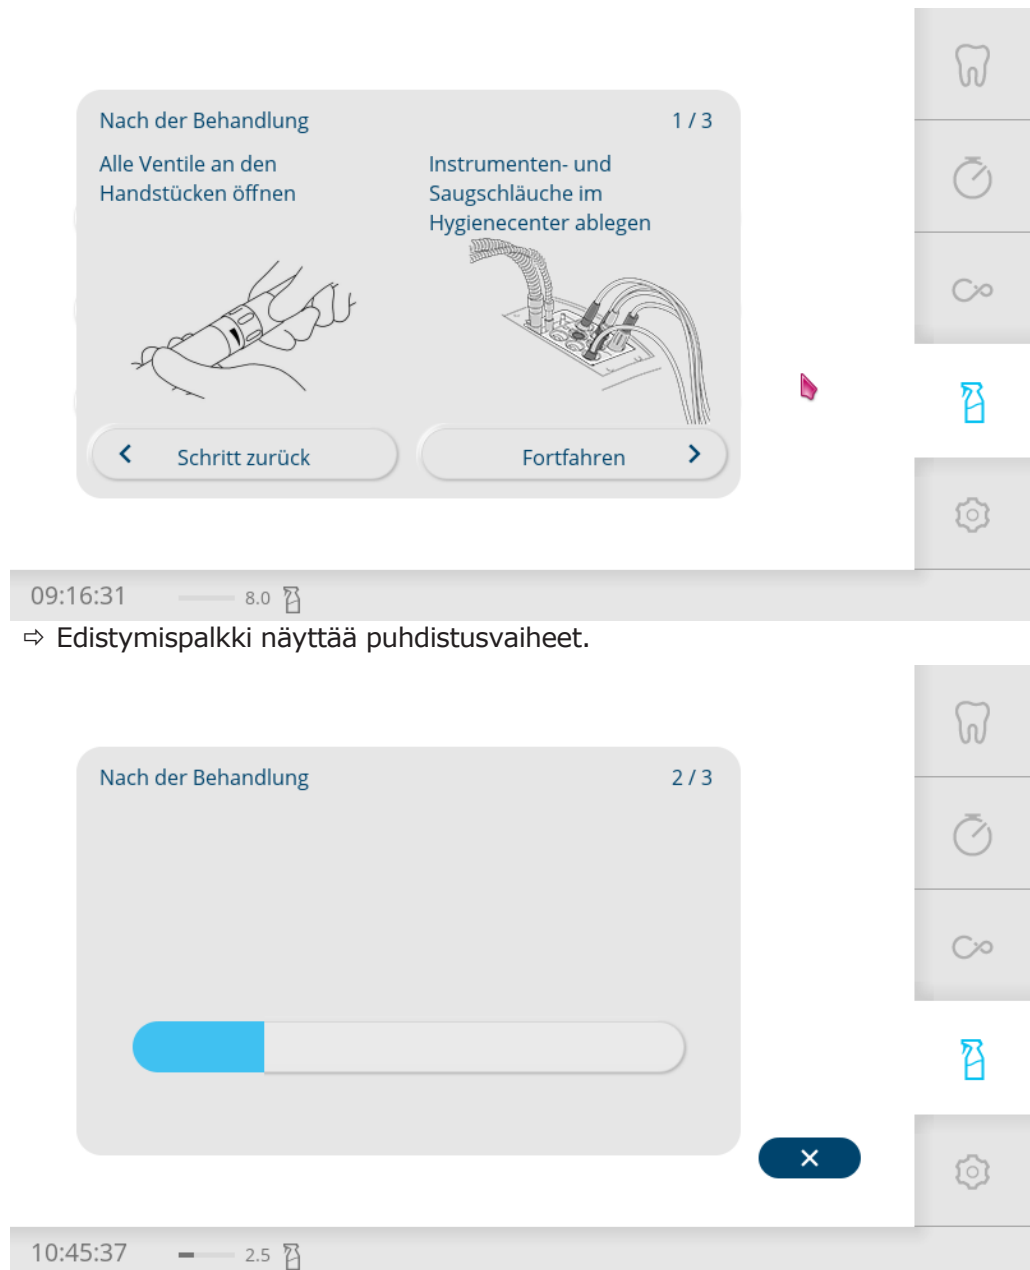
Nach der Behandlung 1 / 3

Alle Ventile an den Handstücken öffnen

Instrumenten- und Saugschläuche im Hygienecenter ablegen

Schritt zurück

Fortfahren

09:16:31 8.0

⇨ Edistymispalkki näyttää puhdistusvaiheet.

Nach der Behandlung 2 / 3

10:45:37 2.5